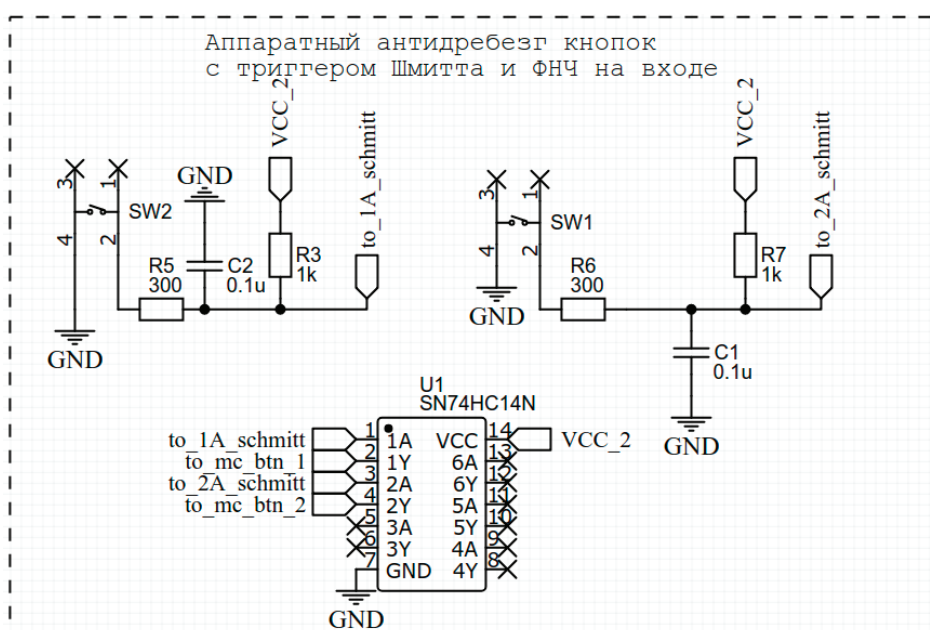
Аппаратный антидребезг кнопок
с триггером Шмитта и ФНЧ на входе

3 1
SW2
4 2
GND
R5
300
C2
0.1u
GND
VCC_2
R3
1k
to_1A_schmitt

3 1
SW1
4 2
GND
R6
300
C1
0.1u
GND
VCC_2
R7
1k
to_2A_schmitt

U1
SN74HC14N
to_1A_schmitt 1 1A
to_mc_btn_1 2 1Y
to_2A_schmitt 3 2A
to_mc_btn_2 4 2Y
5 3A
6 3Y
7 GND
GND
VCC 14 VCC_2
6A 13
6Y 12
5A 11
5Y 10
4A 9
4Y 8